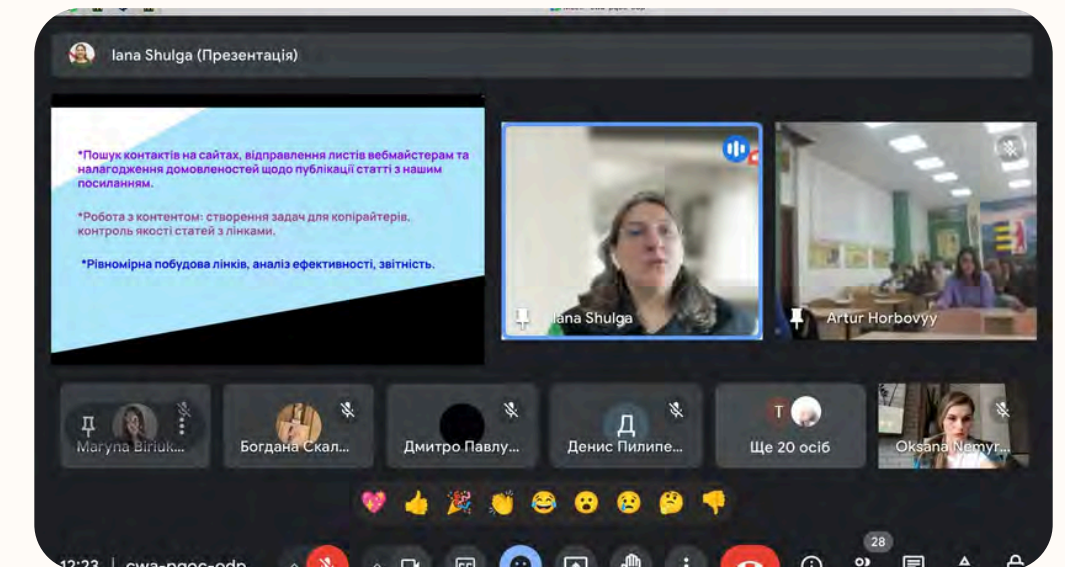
Iana Shulga (Презентація)

*Пошук контактів на сайтах, відправлення листів вебмайстерам та налагодження домовленостей щодо публікації статті з нашим посиланням.

*Робота з контентом: створення задач для копірайтерів, контроль якості статей з лінками.

*Рівномірна побудова лінків, аналіз ефективності, звітність.

Iana Shulga

Artur Horbovyy

Maryna Biriuk...

Богдана Скал...

Дмитро Павлу...

Д
Денис Пилипе...

Т
Ще 20 осіб

Oksana Nemyr...

12:23 | cwa-pgoc-odp

28